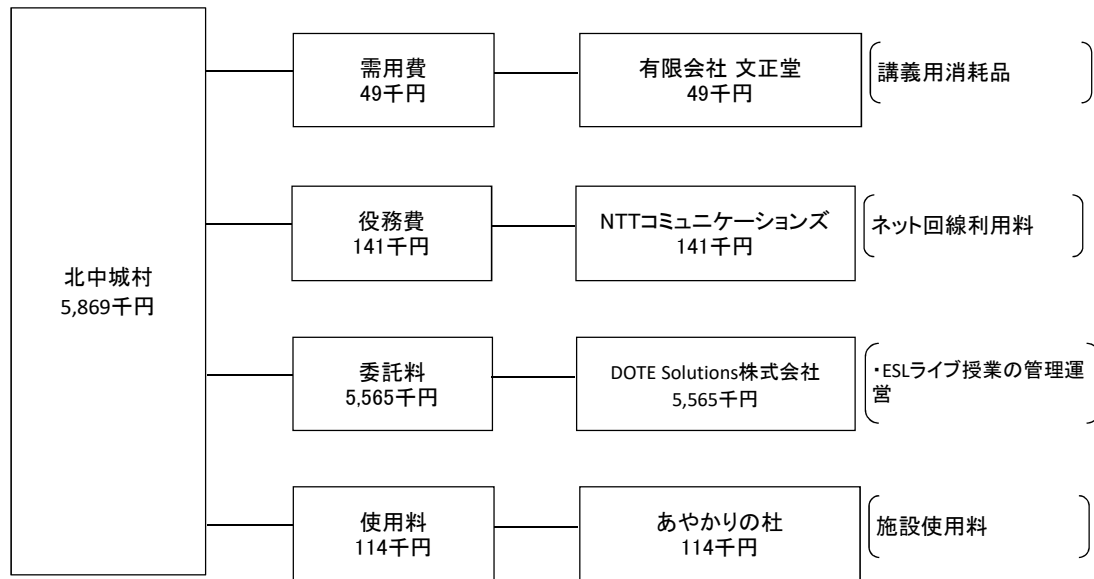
北中城村
5,869千円

需用費
49千円

有限会社 文正堂
49千円

講義用消耗品

役務費
141千円

NTTコミュニケーションズ
141千円

ネット回線利用料

委託料
5,565千円

DOTE Solutions株式会社
5,565千円

・ESLライブ授業の管理運営

使用料
114千円

あやかりの杜
114千円

施設使用料